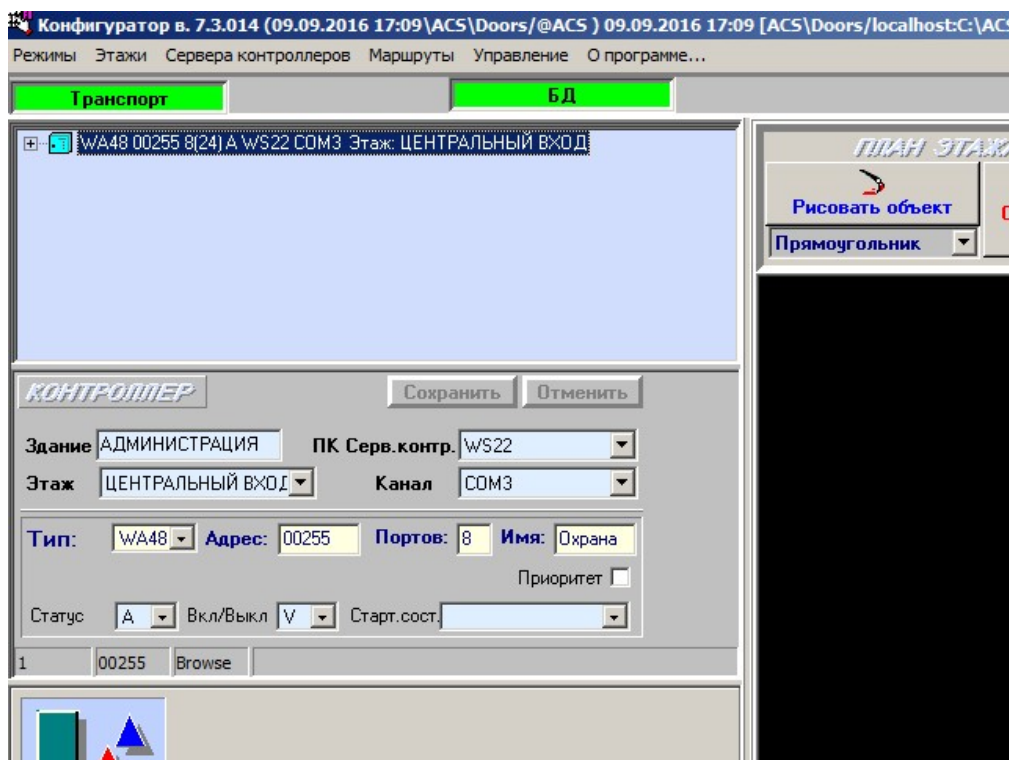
Конфигуратор в. 7.3.014 (09.09.2016 17:09\ACS\Doors/@ACS ) 09.09.2016 17:09 [ACS\Doors/localhost:C:\AC

Режимы Этажи Сервера контроллеров Маршруты Управление О программе...

Транспорт

БД

WA48 00255 8(24) A WS22 COM3 Этаж: ЦЕНТРАЛЬНЫЙ ВХОД

ПЛАН ЭТАЖ

Рисовать объект

Прямоугольник

КОНТРОЛЛЕР

Сохранить Отменить

Здание АДМИНИСТРАЦИЯ

ПК Серв.контр. WS22

Этаж ЦЕНТРАЛЬНЫЙ ВХОД

Канал COM3

Тип: WA48 Адрес: 00255 Портов: 8 Имя: Охрана

Приоритет

Статус A Вкл/Выкл V Старт.сост.

1 00255 Browse